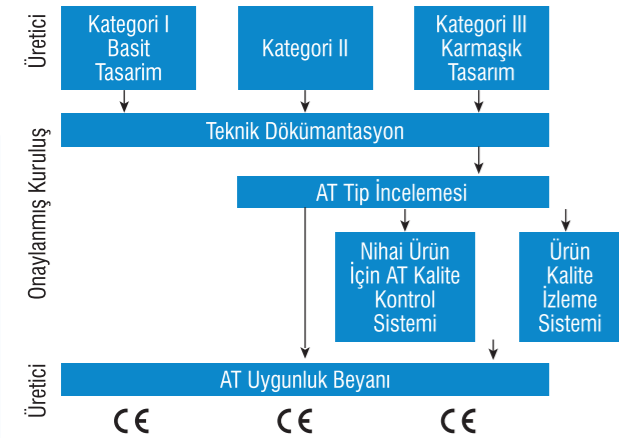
Üretici

Kategori I Basit Tasarim

Kategori II

Kategori III Karmaşık Tasarım

Onaylanmış Kuruluş

Teknik Dökümantasyon

AT Tip İncelemesi

Nihai Ürün İçin AT Kalite Kontrol Sistemi

Ürün Kalite İzleme Sistemi

Üretici

AT Uygunluk Beyanı

CE CE CE